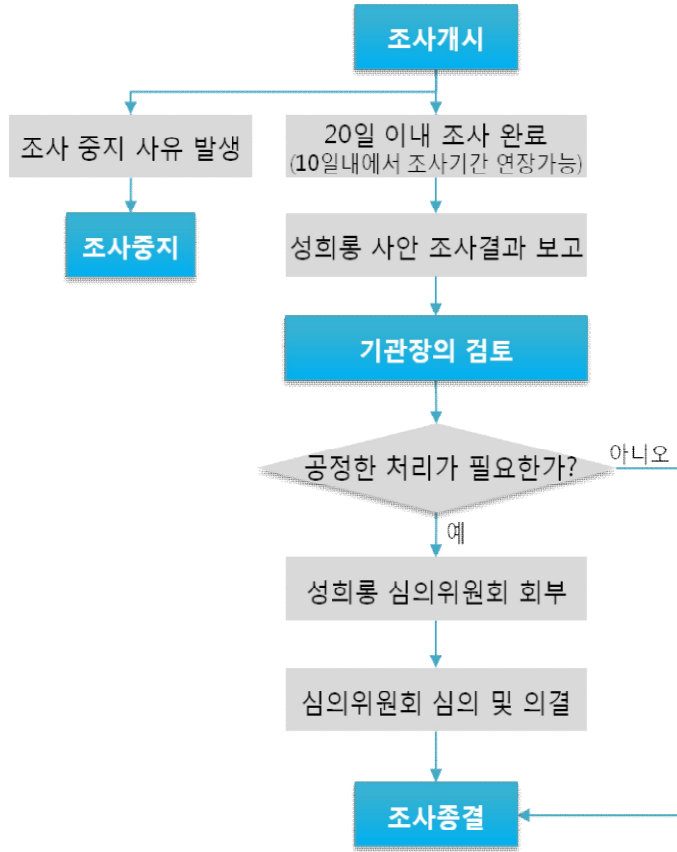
조사개시

조사 중지 사유 발생

조사중지

20일 이내 조사 완료
(10일내에서 조사기간 연장가능)

성희롱 사안 조사결과 보고

기관장의 검토

공정한 처리가 필요한가?

아니오

예

성희롱 심의위원회 회부

심의위원회 심의 및 의결

조사종결